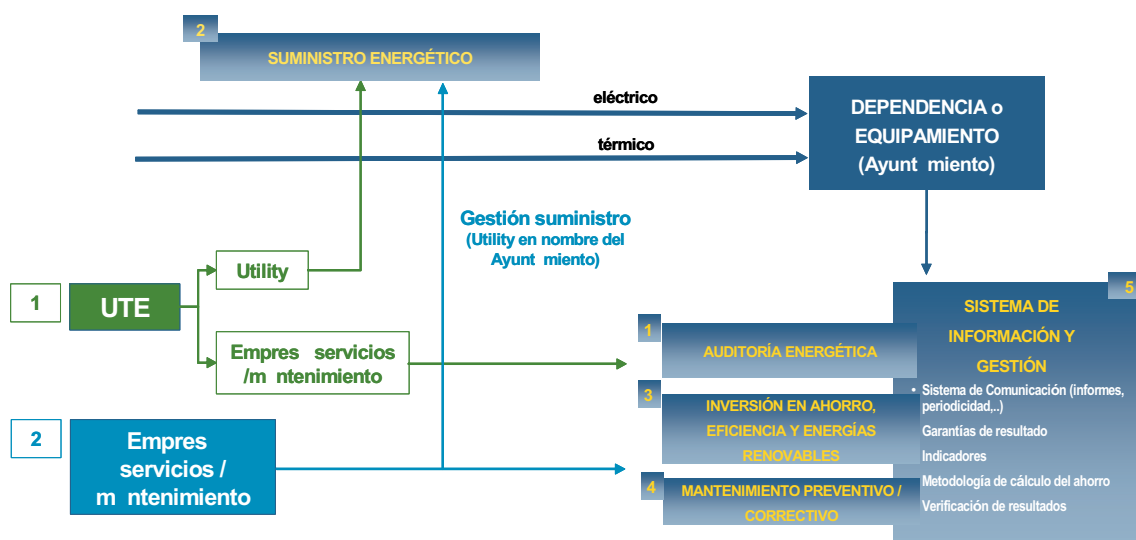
2

SUMINISTRO ENERGÉTICO

eléctrico

térmico

DEPENDENCIA o EQUIPAMIENTO (Ayunt miento)

Gestión suministro
(Utility en nombre del Ayunt miento)

1

UTE

Utility

Empres servicios /m ntenimiento

2

Empres servicios / m ntenimiento

5

SISTEMA DE INFORMACIÓN Y GESTIÓN

1

AUDITORÍA ENERGÉTICA

3

INVERSIÓN EN AHORRO, EFICIENCIA Y ENERGÍAS RENOVABLES

4

MANTENIMIENTO PREVENTIVO / CORRECTIVO

• Sistema de Comunicación (informes, periodicidad,..)
Garantías de resultado
Indicadores
Metodología de cálculo del ahorro
Verificación de resultados